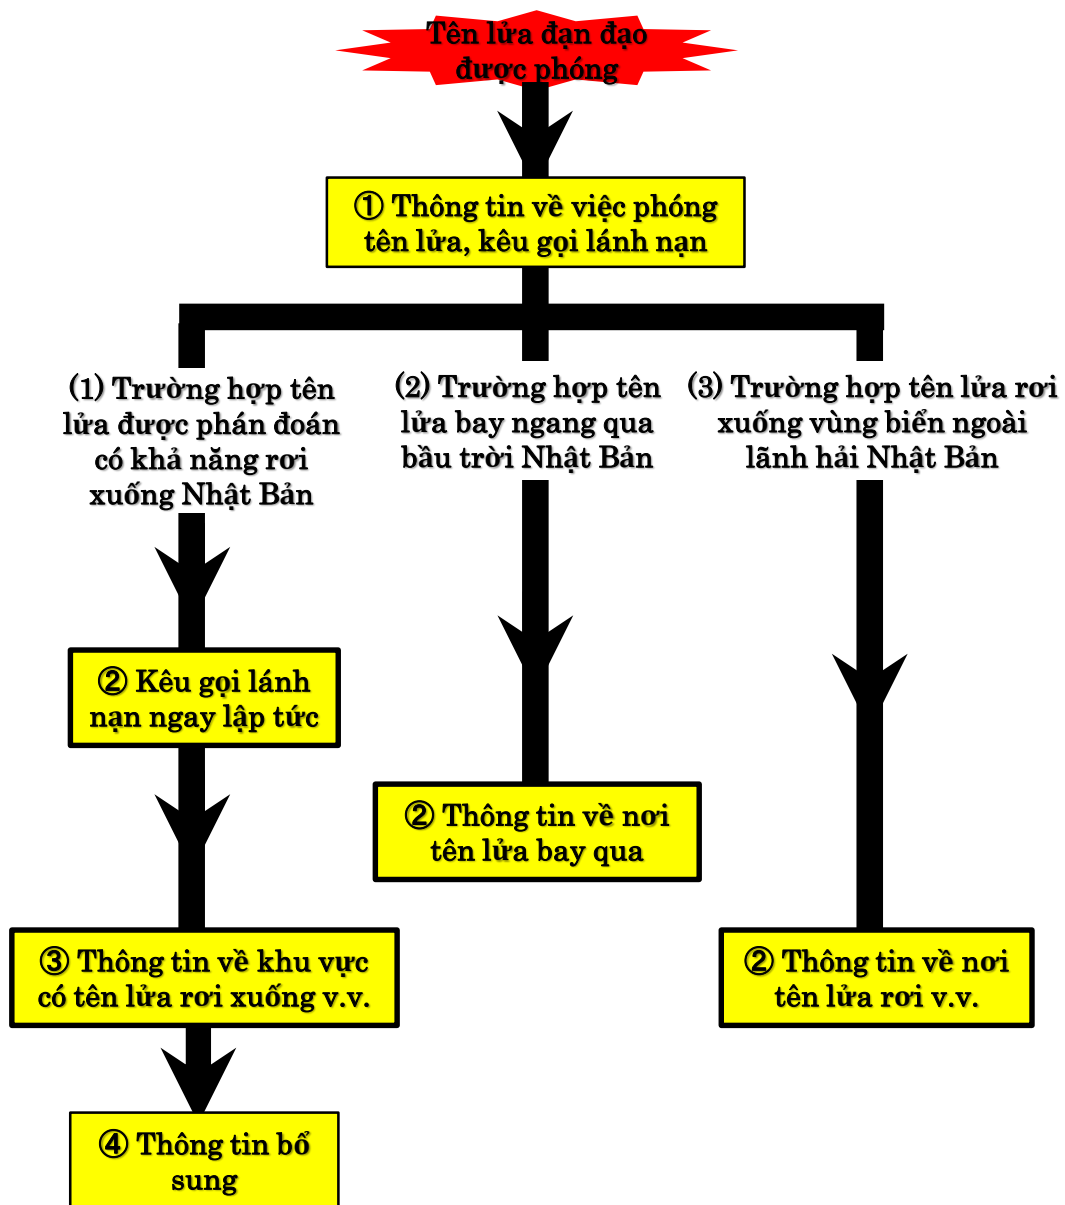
Tên lửa đạn đạo được phóng

① Thông tin về việc phóng tên lửa, kêu gọi lánh nạn

(1) Trường hợp tên lửa được phán đoán có khả năng rơi xuống Nhật Bản

(2) Trường hợp tên lửa bay ngang qua bầu trời Nhật Bản

(3) Trường hợp tên lửa rơi xuống vùng biển ngoài lãnh hải Nhật Bản

② Kêu gọi lánh nạn ngay lập tức

② Thông tin về nơi tên lửa bay qua

③ Thông tin về khu vực có tên lửa rơi xuống v.v.

② Thông tin về nơi tên lửa rơi v.v.

④ Thông tin bổ sung